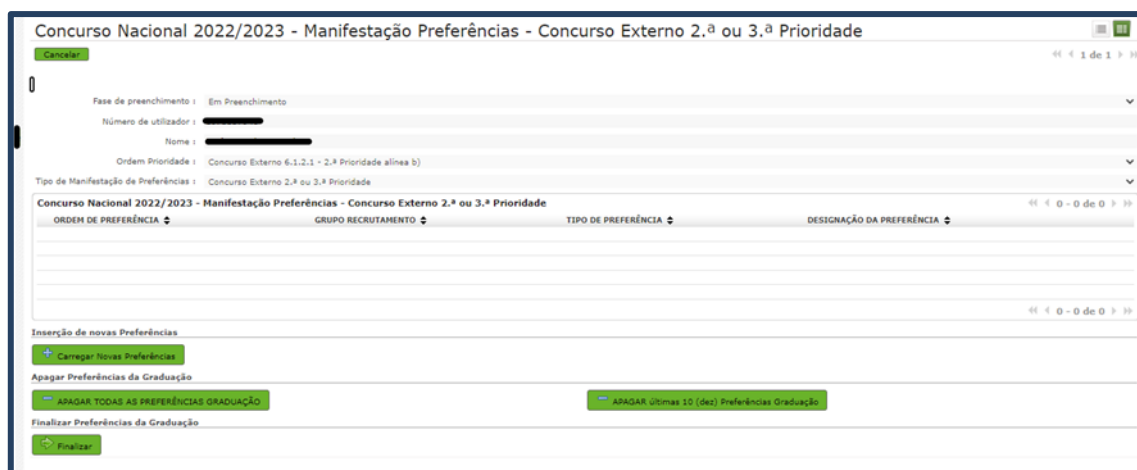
Concurso Nacional 2022/2023 - Manifestação Preferências - Concurso Externo 2.ª ou 3.ª Prioridade

Cancelar

1 de 1

Fase de preenchimento : Em Preenchimento

Número de utilizador :

Nome :

Ordem Prioridade : Concurso Externo 6.1.2.1 - 2.ª Prioridade alínea b)

Tipo de Manifestação de Preferências : Concurso Externo 2.ª ou 3.ª Prioridade

Concurso Nacional 2022/2023 - Manifestação Preferências - Concurso Externo 2.ª ou 3.ª Prioridade

0 - 0 de 0

| ORDEM DE PREFERÊNCIA | GRUPO RECRUTAMENTO | TIPO DE PREFERÊNCIA | DESIGNAÇÃO DA PREFERÊNCIA |
|---|---|---|---|

0 - 0 de 0

Inserção de novas Preferências

Carregar Novas Preferências

Apagar Preferências da Graduação

APAGAR TODAS AS PREFERÊNCIAS GRADUAÇÃO

APAGAR últimas 10 (dez) Preferências Graduação

Finalizar Preferências da Graduação

Finalizar